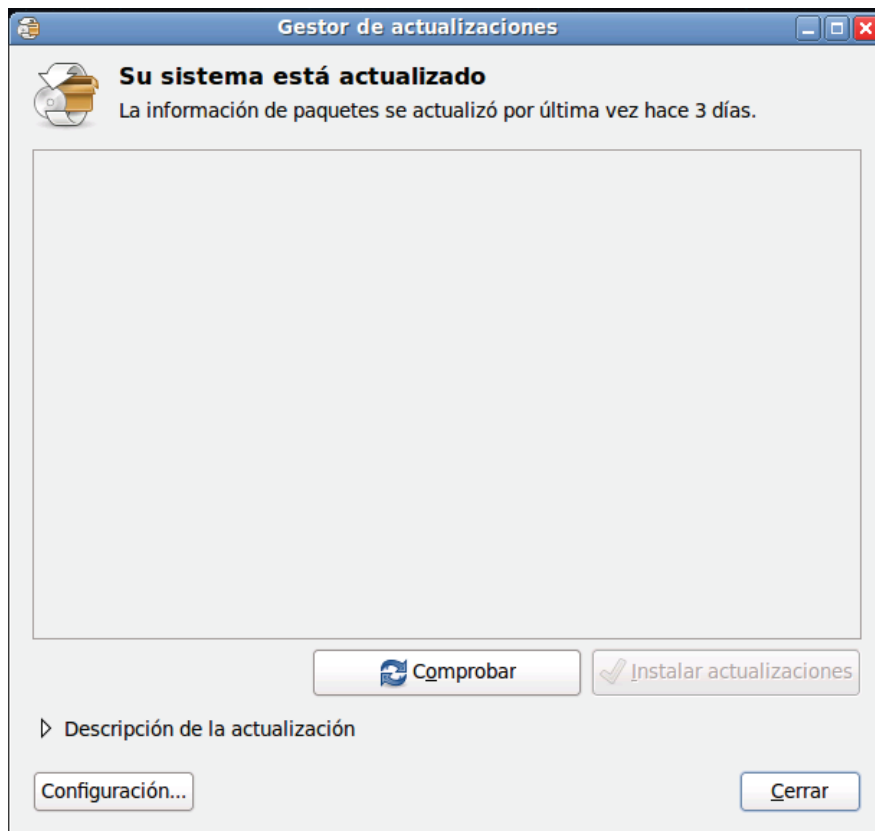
Gestor de actualizaciones

Su sistema está actualizado
La información de paquetes se actualizó por última vez hace 3 días.

Comprobar
Instalar actualizaciones

Descripción de la actualización

Configuración...
Cerrar